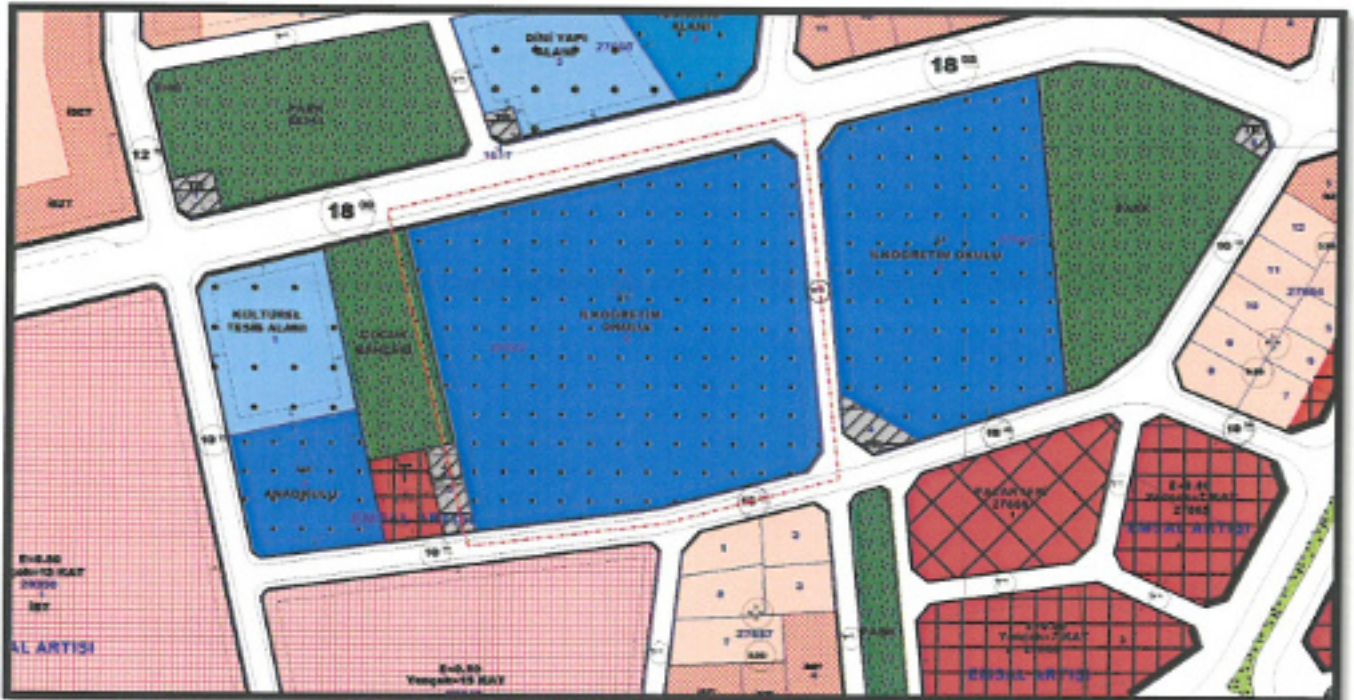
DİNİ YAPI ALANI
27650
PARK ALANI
12
18
18
KÜLTÜREL TESİS ALANI
ÇOCUK BAHÇESİ
İLKÖĞRETİM OKULU
İLKÖĞRETİM OKULU
PARK
ANAOKULU
EMSAL ARTIŞI
E=0.80
Yençok=12 KAT
AL ARTISI
E=0.80
Yençok=15 KAT
PARK
EMSAL ARTIŞI
EMSAL ARTIŞI
27657
27658